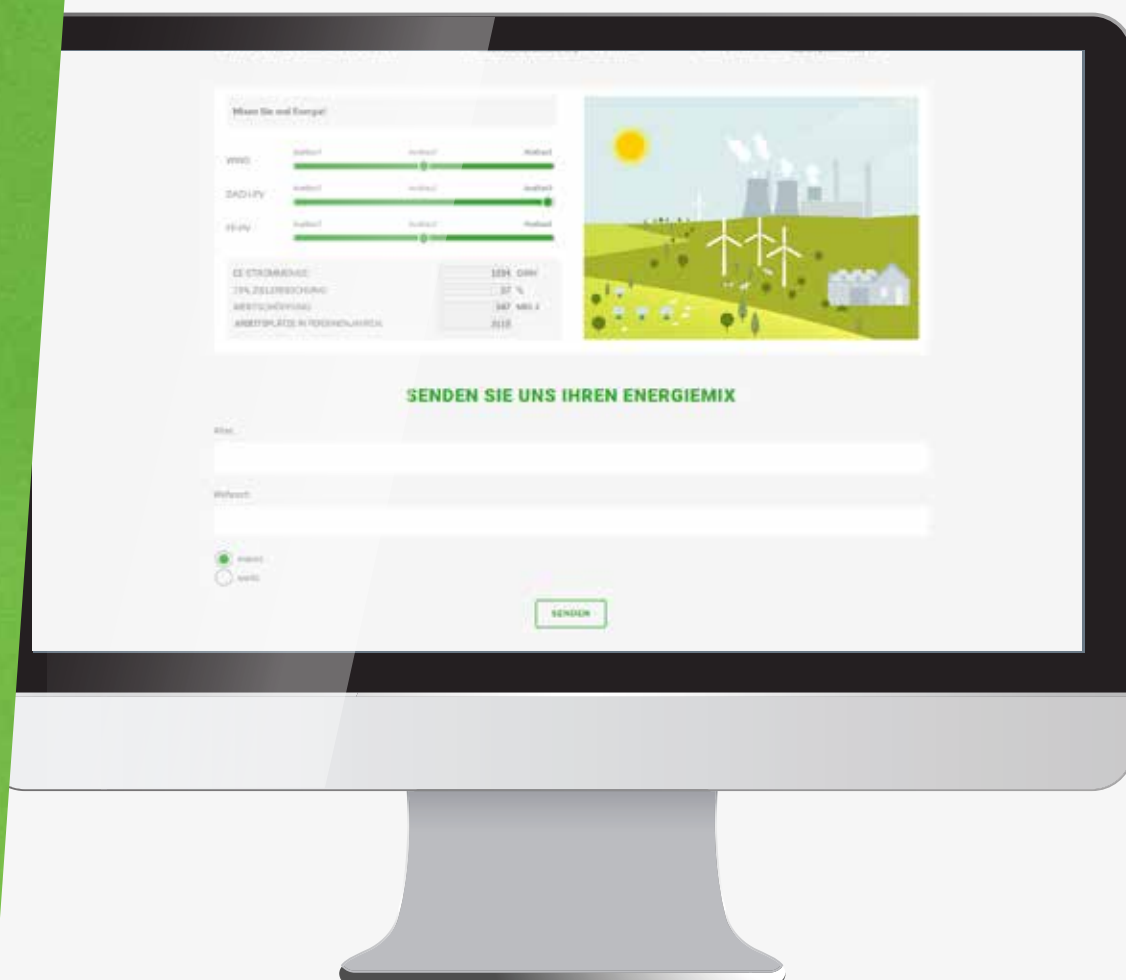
Mixen Sie mal Energie!

WIND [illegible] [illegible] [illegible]

DACH-PV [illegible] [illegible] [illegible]

FF-PV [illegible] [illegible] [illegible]

EE-STROMMENGE 1034 GWH

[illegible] ZIELERREICHUNG 37 %

WERTSCHÖPFUNG 347 MIO. €

ARBEITSPLÄTZE IN PERSONENJAHREN 3115

SENDEN SIE UNS IHREN ENERGIEMIX

Alter

Wohnort

männl.

weibl.

SENDEN